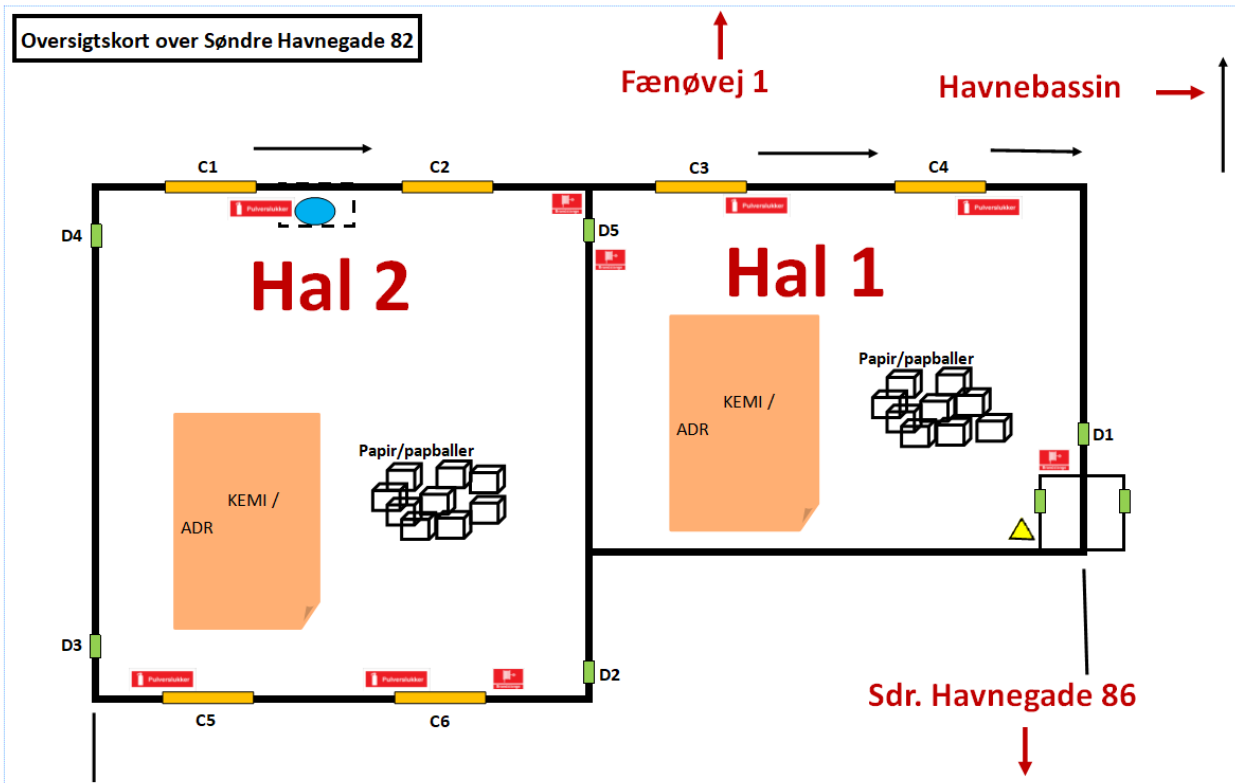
Oversigtskort over Søndre Havnegade 82

Fænøvej 1

Havnebassin

C1

C2

C3

C4

Pulverslukker

Pulverslukker

Pulverslukker

D4

D5

Hal 2

Hal 1

Papir/papballer

KEMI /

ADR

D1

Papir/papballer

KEMI /

ADR

D3

D2

Pulverslukker

Pulverslukker

C5

C6

Sdr. Havnegade 86